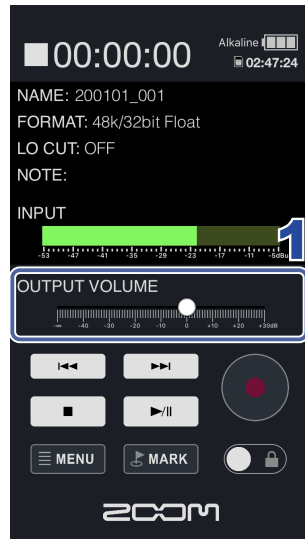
■00:00:00 Alkaline
02:47:24

NAME: 200101_001
FORMAT: 48k/32bit Float
LO CUT: OFF
NOTE:

INPUT
-53 -47 -41 -35 -29 -23 -17 -11 -5dBu

1

OUTPUT VOLUME
-∞ -40 -30 -20 -10 0 +10 +20 +30dB

MENU
MARK

ZOOM